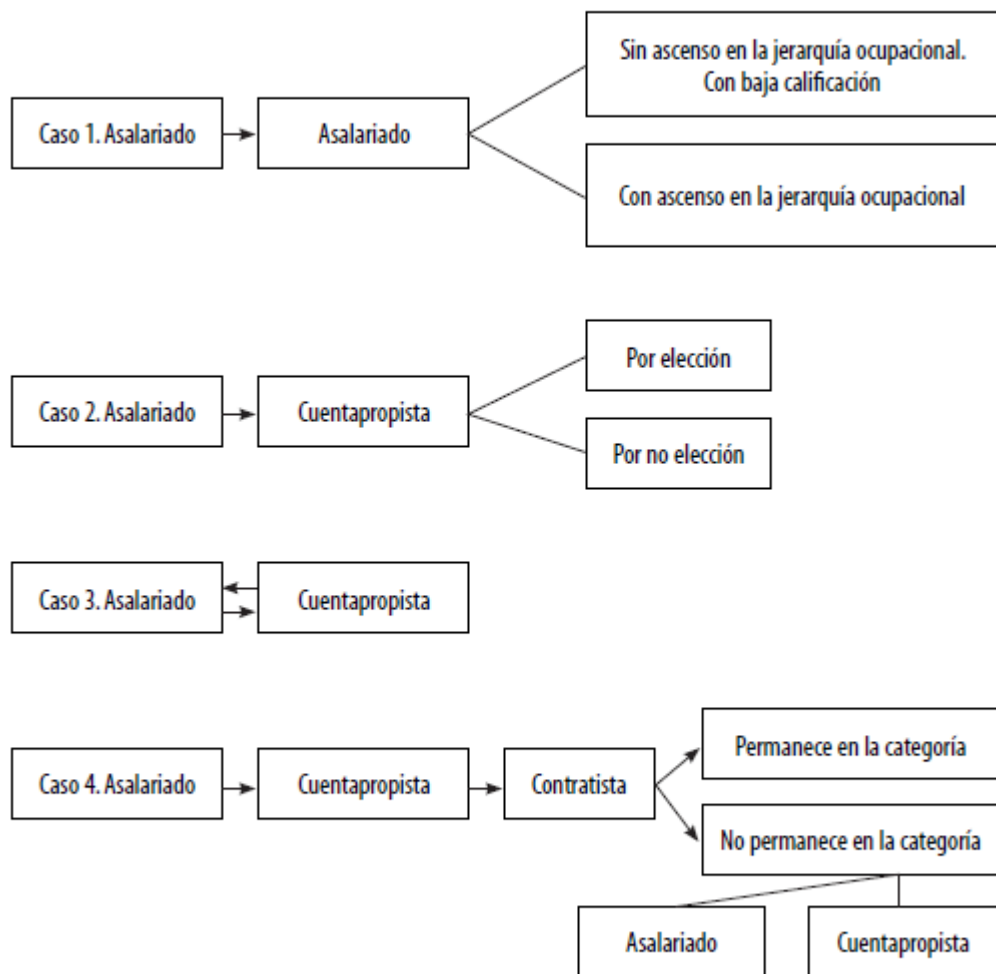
Caso 1. Asalariado

Asalariado

Sin ascenso en la jerarquía ocupacional. Con baja calificación

Con ascenso en la jerarquía ocupacional

Caso 2. Asalariado

Cuentapropista

Por elección

Por no elección

Caso 3. Asalariado

Cuentapropista

Caso 4. Asalariado

Cuentapropista

Contratista

Permanece en la categoría

No permanece en la categoría

Asalariado

Cuentapropista